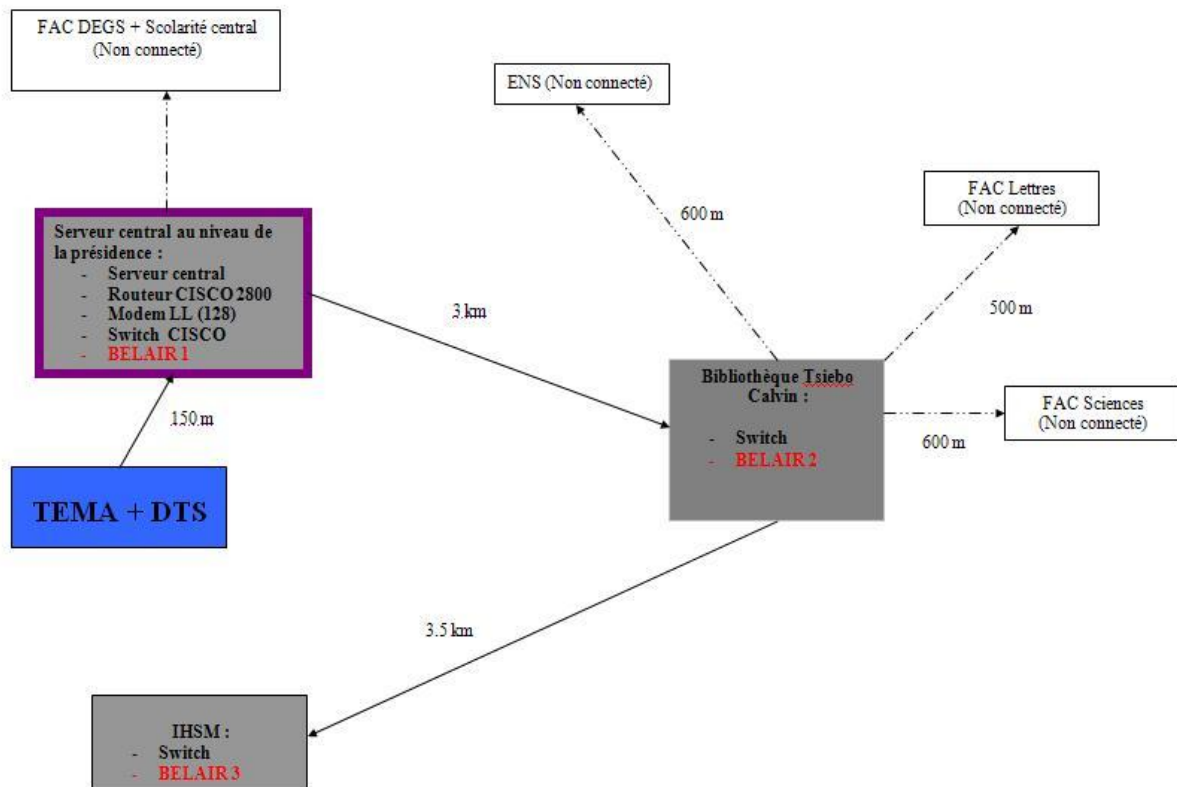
FAC DEGS + Scolarité central
(Non connecté)

ENS (Non connecté)

600 m

FAC Lettres
(Non connecté)

Serveur central au niveau de la présidence :
- Serveur central
- Routeur CISCO 2800
- Modem LL (128)
- Switch CISCO
- BELAIR 1

3 km

500 m

Bibliothèque Tsiebo Calvin :
- Switch
- BELAIR 2

FAC Sciences
(Non connecté)

150 m

600 m

TEMA + DTS

3.5 km

IHSM :
- Switch
- BELAIR 3